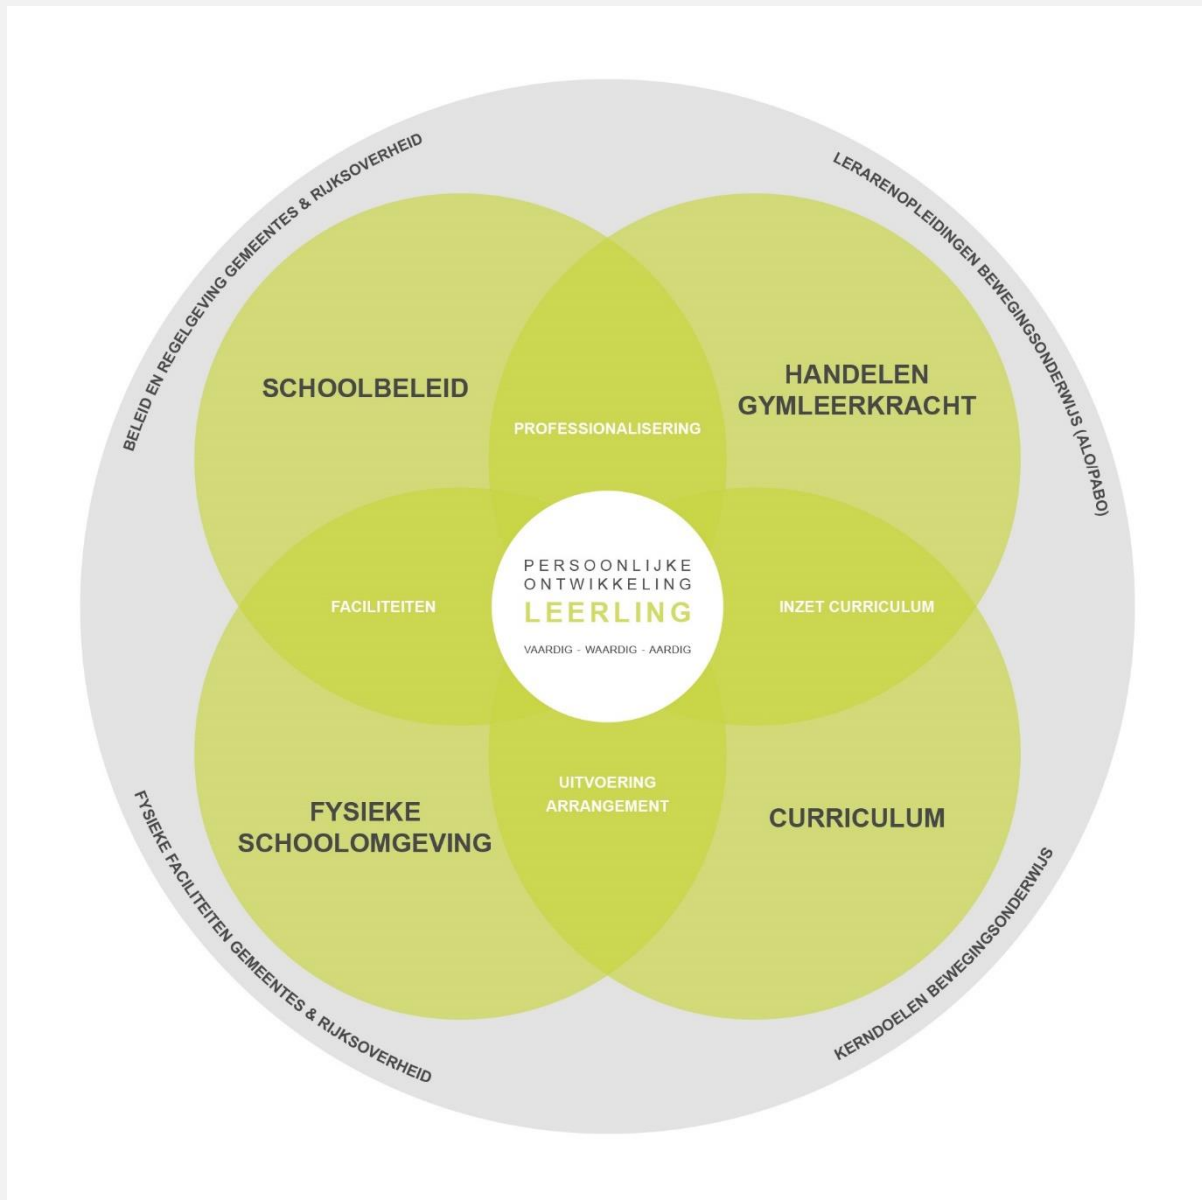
BELEID EN REGELGEVING GEMEENTES & RIJKSOVERHEID

LERARENOPLEIDINGEN BEWEGINGSONDERWIJS (ALO/PABO)

SCHOOLBELEID

PROFESSIONALISERING

HANDELEN GYMLEERKRACHT

FACILITEITEN

PERSOONLIJKE ONTWIKKELING
LEERLING
VAARDIG - WAARDIG - AARDIG

INZET CURRICULUM

UITVOERING ARRANGEMENT

FYSIEKE SCHOOLOMGEVING

CURRICULUM

FYSIEKE FACILITEITEN GEMEENTES & RIJKSOVERHEID

KERNDOELEN BEWEGINGSONDERWIJS